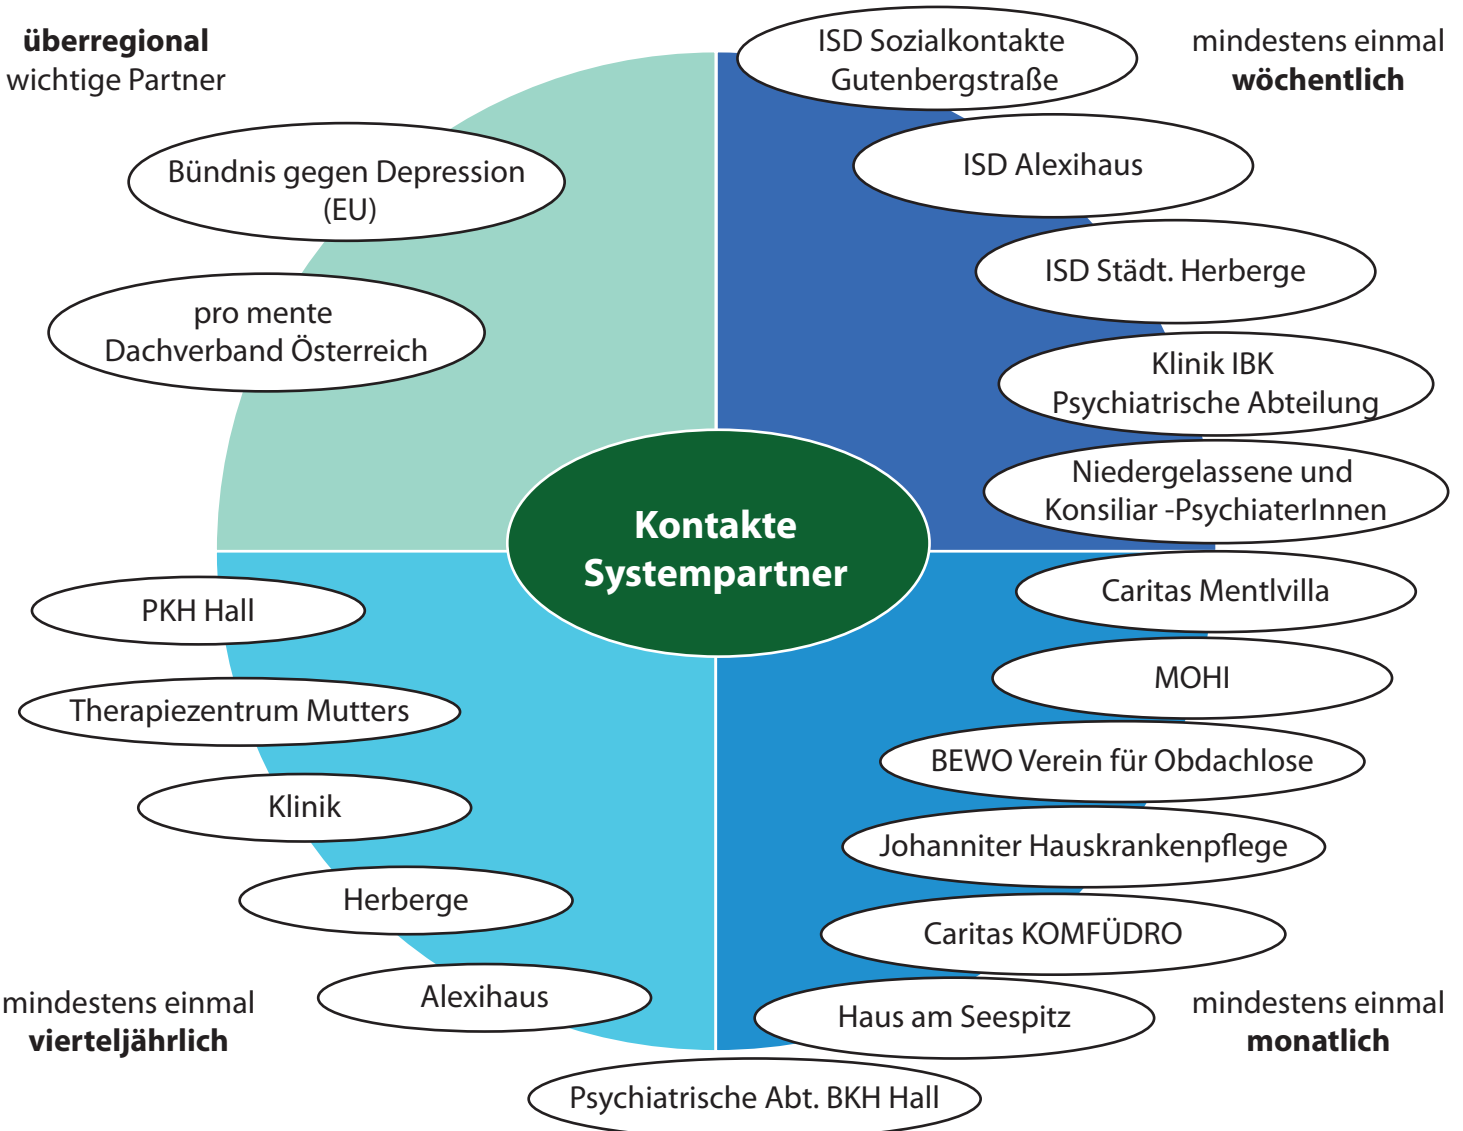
**überregional** wichtige Partner

Bündnis gegen Depression (EU)

pro mente Dachverband Österreich

ISD Sozialkontakte Gutenbergstraße

mindestens einmal **wöchentlich**

ISD Alexihaus

ISD Städt. Herberge

Klinik IBK Psychiatrische Abteilung

Niedergelassene und Konsiliar -PsychiaterInnen

**Kontakte Systempartner**

PKH Hall

Therapiezentrum Mutters

Klinik

Herberge

Alexihaus

mindestens einmal **vierteljährlich**

Psychiatrische Abt. BKH Hall

Caritas Mentlvilla

MOHI

BEWO Verein für Obdachlose

Johanniter Hauskrankenpflege

Caritas KOMFÜDRO

Haus am Seespitz

mindestens einmal **monatlich**